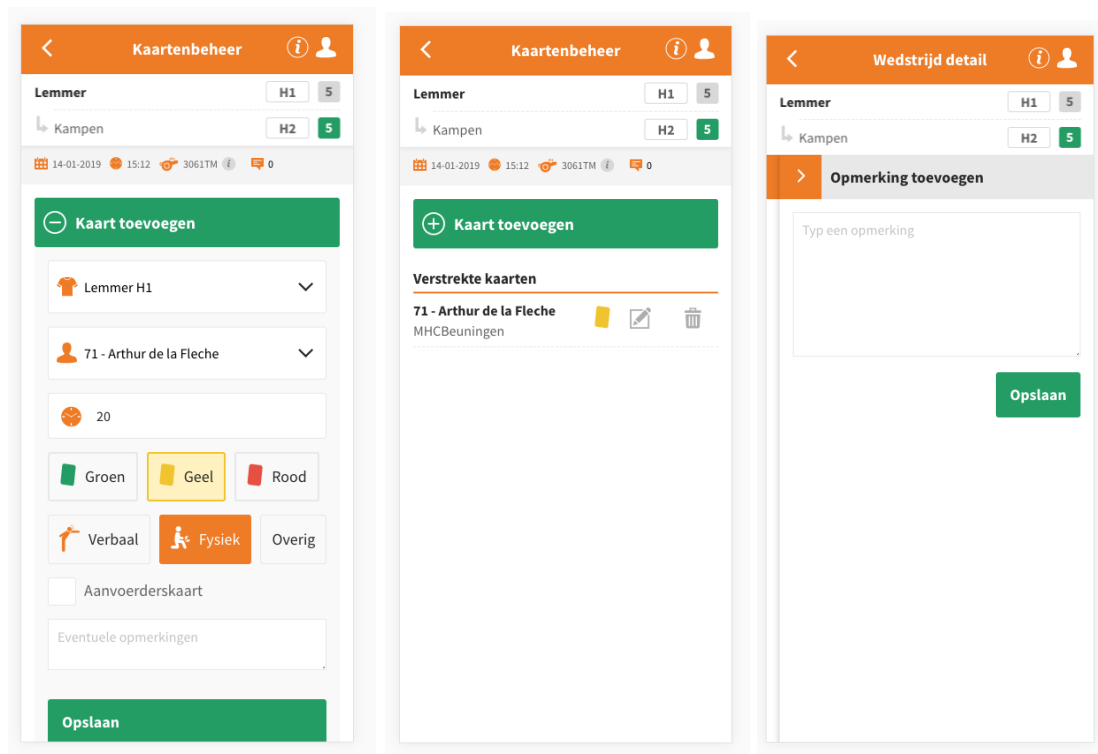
Kaartenbeheer

Lemmer H1 5
Kampen H2 5

14-01-2019 15:12 3061TM 0

Kaart toevoegen

Lemmer H1

71 - Arthur de la Fleche

20

Groen Geel Rood

Verbaal Fysiek Overig

Aanvoerderskaart

Eventuele opmerkingen

Opslaan

Kaartenbeheer

Lemmer H1 5
Kampen H2 5

14-01-2019 15:12 3061TM 0

Kaart toevoegen

Verstrekte kaarten

71 - Arthur de la Fleche
MHCBeuningen

Wedstrijd detail

Lemmer H1 5
Kampen H2 5

Opmerking toevoegen

Typ een opmerking

Opslaan